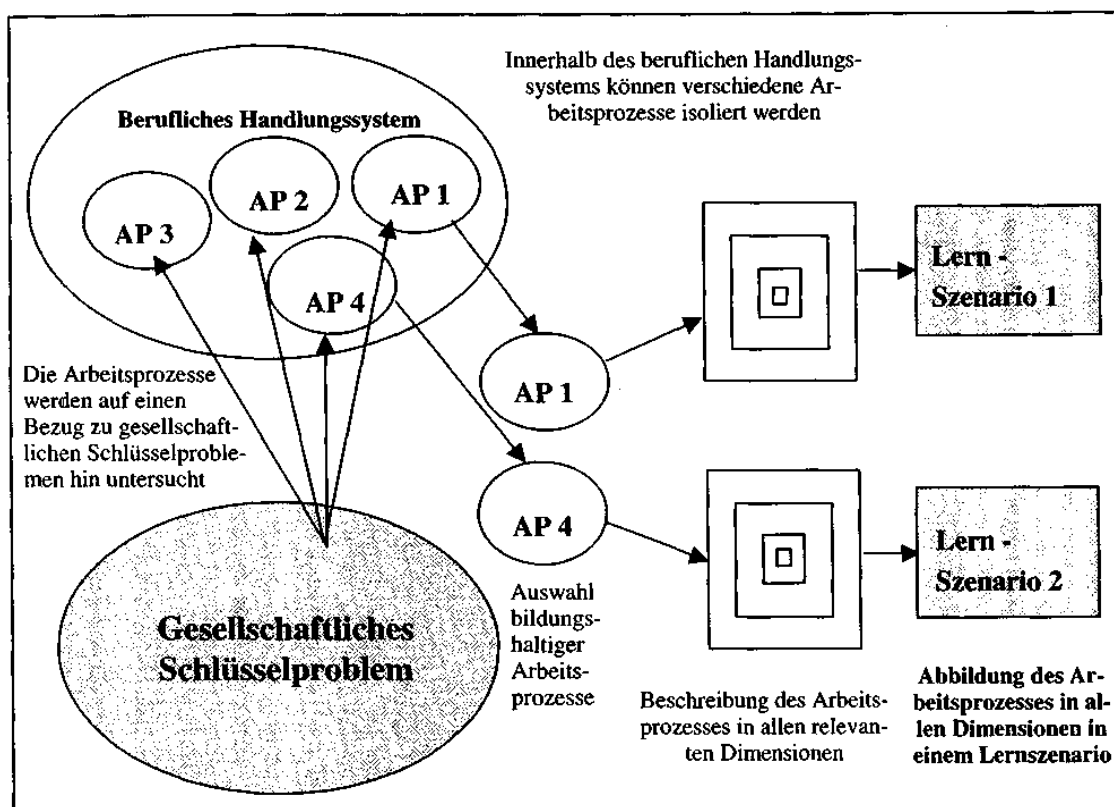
Innerhalb des beruflichen Handlungssystems können verschiedene Arbeitsprozesse isoliert werden

Berufliches Handlungssystem

AP 3

AP 2

AP 1

AP 4

Lern - Szenario 1

Die Arbeitsprozesse werden auf einen Bezug zu gesellschaftlichen Schlüsselproblemen hin untersucht

AP 1

AP 4

Lern - Szenario 2

Gesellschaftliches Schlüsselproblem

Auswahl bildungshaltiger Arbeitsprozesse

Beschreibung des Arbeitsprozesses in allen relevanten Dimensionen

Abbildung des Arbeitsprozesses in allen Dimensionen in einem Lernszenario